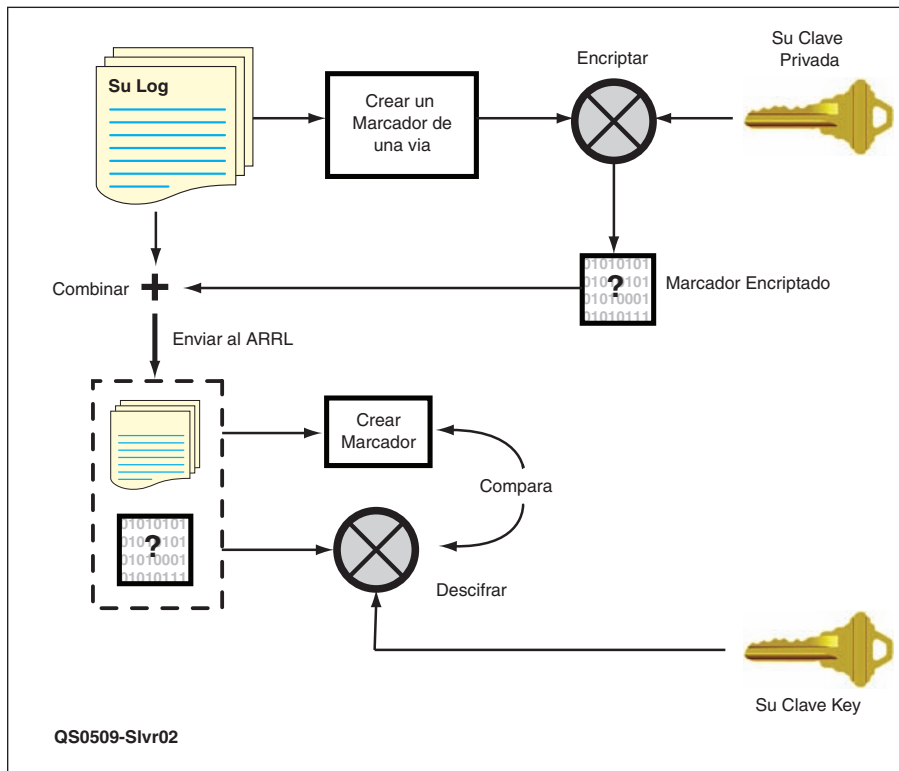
Su Log

Crear un Marcador de una via

Encriptar

Su Clave Privada

01010101
01010101
01010001
01010111
?

Marcador Encriptado

Combinar

Enviar al ARRL

Crear Marcador

Compara

01010101
01010101
01010001
01010111
?

Descifrar

Su Clave Key

QS0509-Slvr02